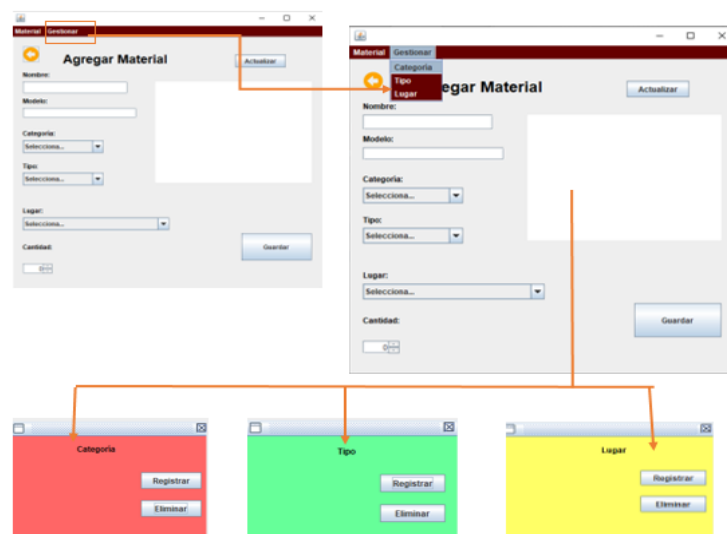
Material Gestionar

Agregar Material

Actualizar

Nombre:

Modelo:

Categoria:

Selecciona...

Tipo:

Selecciona...

Lugar:

Selecciona...

Cantidad:

0

Guardar

Material Gestionar

Categoria
Tipo
Lugar

Agregar Material

Actualizar

Nombre:

Modelo:

Categoria:

Selecciona...

Tipo:

Selecciona...

Lugar:

Selecciona...

Cantidad:

0

Guardar

Categoria

Registrar

Eliminar

Tipo

Registrar

Eliminar

Lugar

Registrar

Eliminar